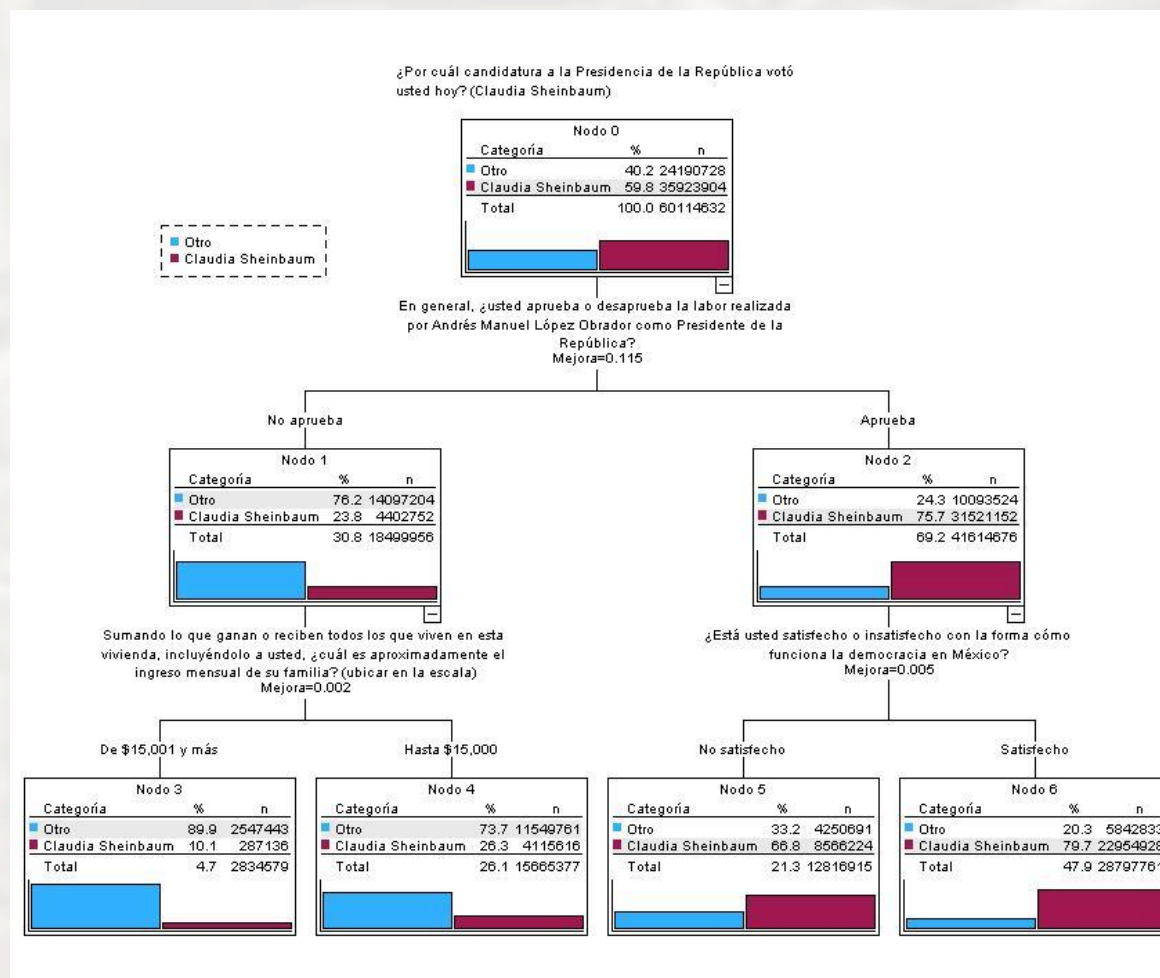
¿Por cuál candidatura a la Presidencia de la República votó usted hoy? (Claudia Sheinbaum)

Nodo 0

| Categoría | % | n |
|---|---|---|
| Otro | 40.2 | 24190728 |
| Claudia Sheinbaum | 59.8 | 35923904 |
| Total | 100.0 | 60114632 |

Otro
Claudia Sheinbaum

En general, ¿usted aprueba o desaprueba la labor realizada por Andrés Manuel López Obrador como Presidente de la República?
Mejora=0.115

No aprueba

Nodo 1

| Categoría | % | n |
|---|---|---|
| Otro | 76.2 | 14097204 |
| Claudia Sheinbaum | 23.8 | 4402752 |
| Total | 30.8 | 18499956 |

Aprueba

Nodo 2

| Categoría | % | n |
|---|---|---|
| Otro | 24.3 | 10093524 |
| Claudia Sheinbaum | 75.7 | 31521152 |
| Total | 69.2 | 41614676 |

Sumando lo que ganan o reciben todos los que viven en esta vivienda, incluyéndolo a usted, ¿cuál es aproximadamente el ingreso mensual de su familia? (ubicar en la escala)
Mejora=0.002

¿Está usted satisfecho o insatisfecho con la forma cómo funciona la democracia en México?
Mejora=0.005

De $15,001 y más

Nodo 3

| Categoría | % | n |
|---|---|---|
| Otro | 89.9 | 2547443 |
| Claudia Sheinbaum | 10.1 | 287136 |
| Total | 4.7 | 2834579 |

Hasta $15,000

Nodo 4

| Categoría | % | n |
|---|---|---|
| Otro | 73.7 | 11549761 |
| Claudia Sheinbaum | 26.3 | 4115616 |
| Total | 26.1 | 15665377 |

No satisfecho

Nodo 5

| Categoría | % | n |
|---|---|---|
| Otro | 33.2 | 4250691 |
| Claudia Sheinbaum | 66.8 | 8566224 |
| Total | 21.3 | 12816915 |

Satisfecho

Nodo 6

| Categoría | % | n |
|---|---|---|
| Otro | 20.3 | 5842833 |
| Claudia Sheinbaum | 79.7 | 22954928 |
| Total | 47.9 | 28797761 |